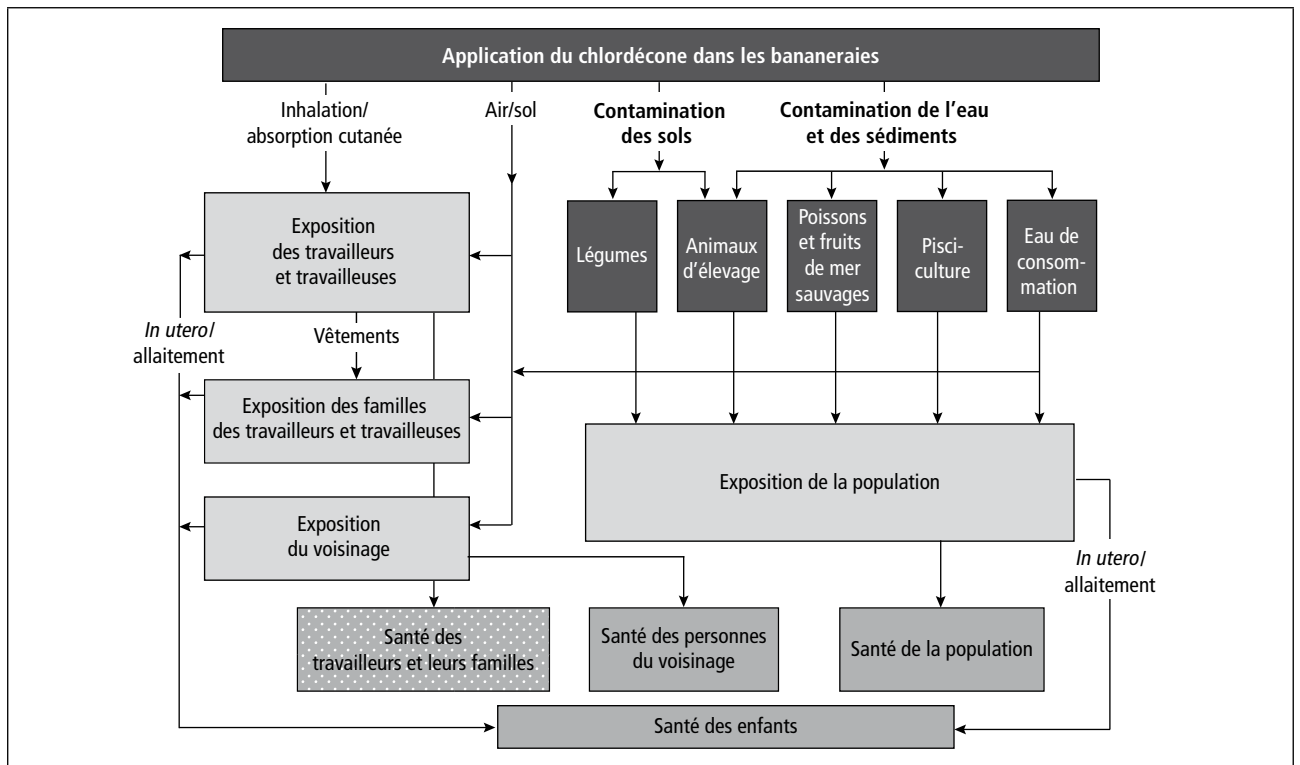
Application du chlordécone dans les bananeraies

Inhalation/ absorption cutanée

Air/sol

Contamination des sols

Contamination de l'eau et des sédiments

Exposition des travailleurs et travailleuses

Légumes

Animaux d'élevage

Poissons et fruits de mer sauvages

Pisciculture

Eau de consommation

In utero/ allaitement

Vêtements

Exposition des familles des travailleurs et travailleuses

Exposition de la population

Exposition du voisinage

In utero/ allaitement

Santé des travailleurs et leurs familles

Santé des personnes du voisinage

Santé de la population

Santé des enfants